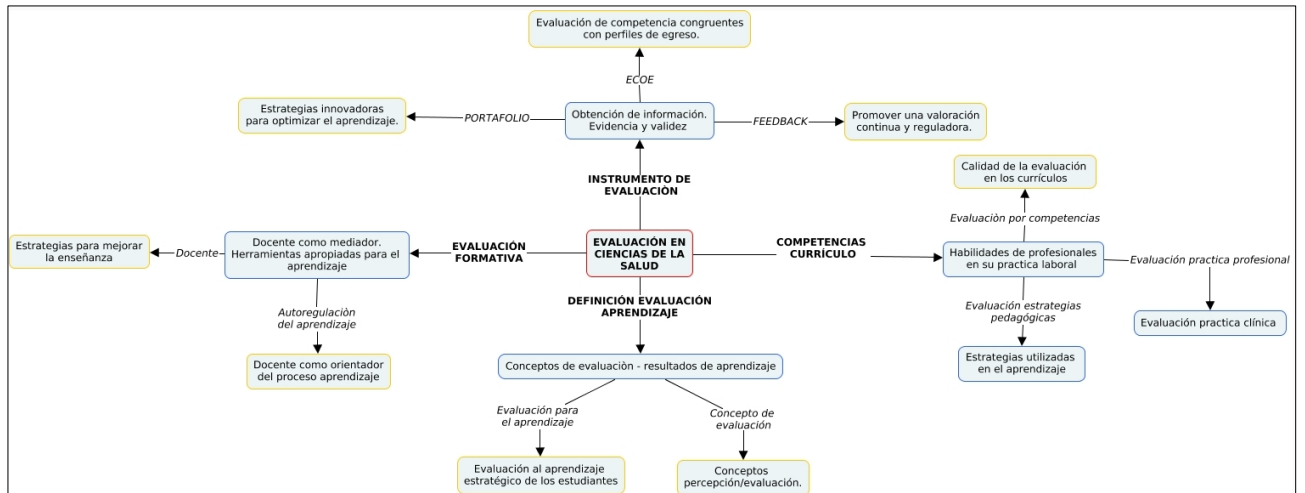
EVALUACIÓN EN CIENCIAS DE LA SALUD

INSTRUMENTO DE EVALUACIÓN

Obtención de información. Evidencia y validez

ECOE

Evaluación de competencia congruentes con perfiles de egreso.

PORTAFOLIO

Estrategias innovadoras para optimizar el aprendizaje.

FEEDBACK

Promover una valoración continua y reguladora.

EVALUACIÓN FORMATIVA

Docente como mediador. Herramientas apropiadas para el aprendizaje

Docente

Estrategias para mejorar la enseñanza

Autoregulaciòn del aprendizaje

Docente como orientador del proceso aprendizaje

COMPETENCIAS CURRÍCULO

Habilidades de profesionales en su practica laboral

Evaluaciòn por competencias

Calidad de la evaluación en los currículos

Evaluación practica profesional

Evaluación practica clínica

Evaluación estrategias pedagógicas

Estrategias utilizadas en el aprendizaje

DEFINICIÓN EVALUACIÓN APRENDIZAJE

Conceptos de evaluaciòn - resultados de aprendizaje

Evaluación para el aprendizaje

Evaluación al aprendizaje estratégico de los estudiantes

Concepto de evaluación

Conceptos percepción/evaluación.